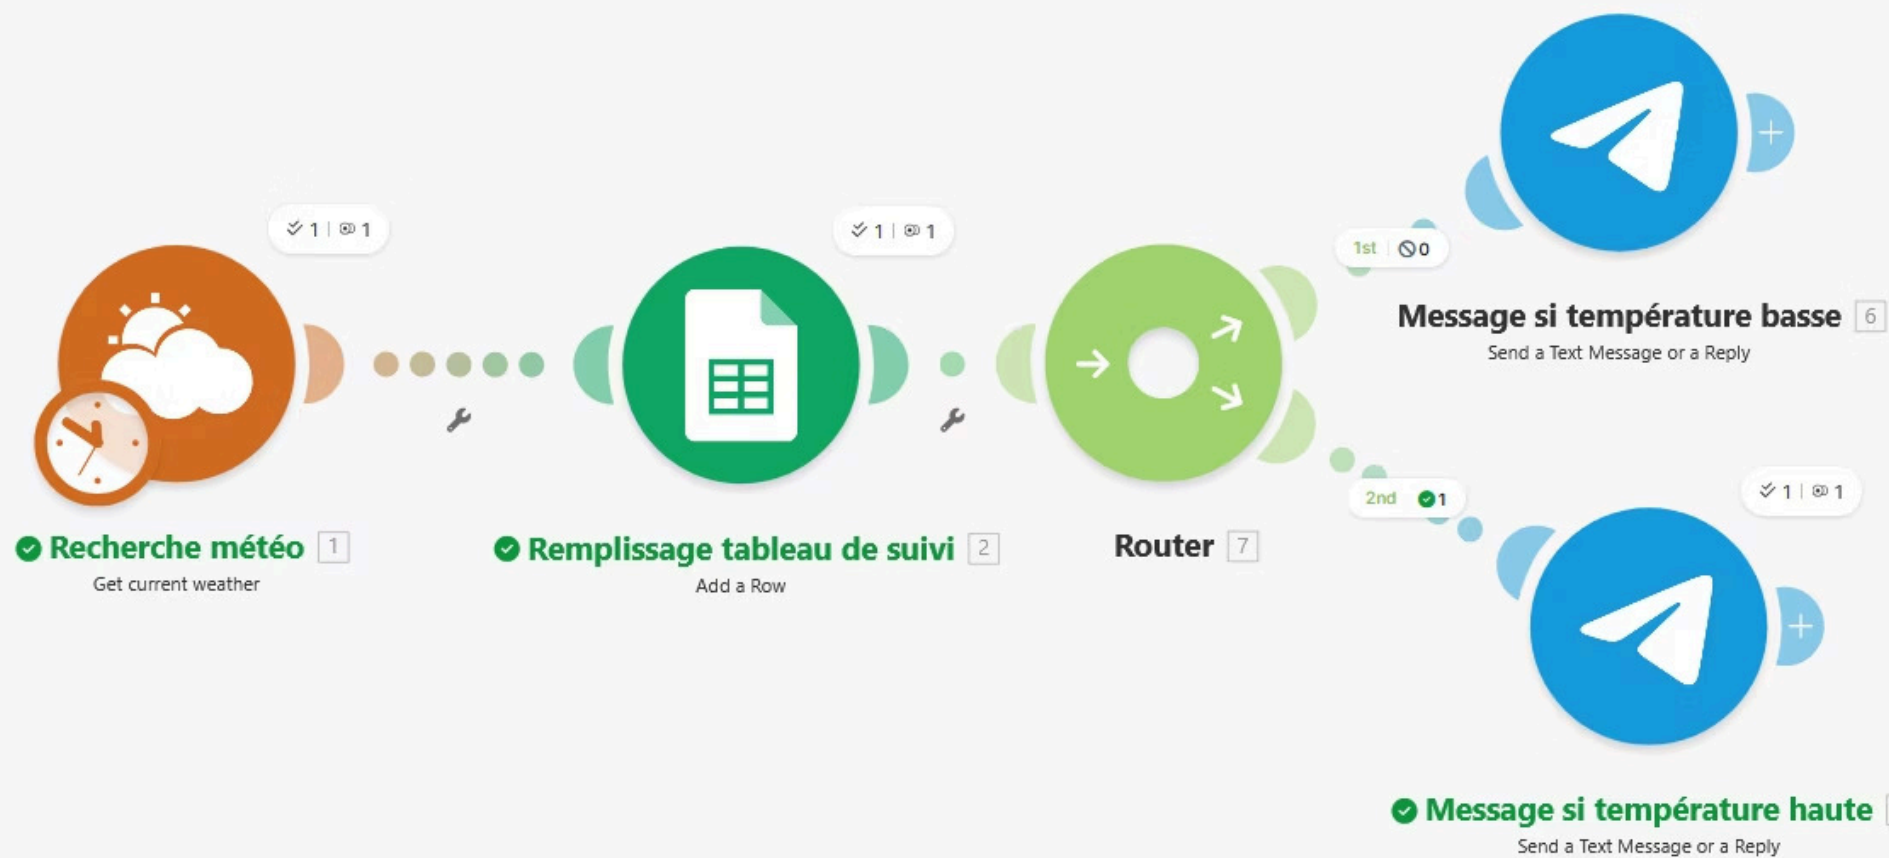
1 | 1

Recherche météo 1
Get current weather

1 | 1

Remplissage tableau de suivi 2
Add a Row

Router 7

1st 0

Message si température basse 6
Send a Text Message or a Reply

2nd 1

1 | 1

Message si température haute
Send a Text Message or a Reply